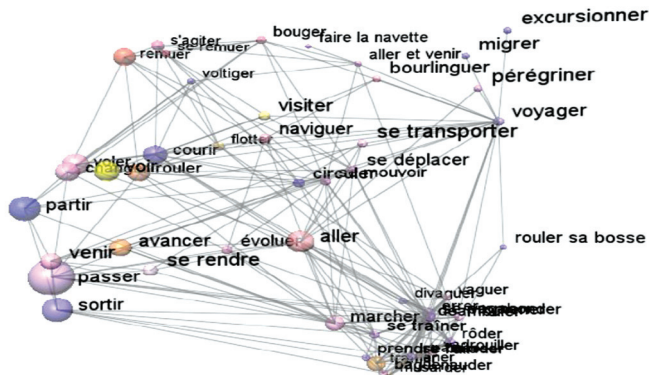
excursionner
bouger
faire la navette
s'agiter
se remuer
remuer
aller et venir
migrer
voltiger
bourlinguer
pérégriner
voyager
visiter
naviguer
se transporter
flotter
courir
voler
changer
voir
rouler
se déplacer
circuler
mouvoir
partir
rouler sa bosse
venir
avancer
évoluer
aller
se rendre
passer
divaguer
vaguer
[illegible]
sortir
marcher
se traîner
rôder
patrouiller
prendre
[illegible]
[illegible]